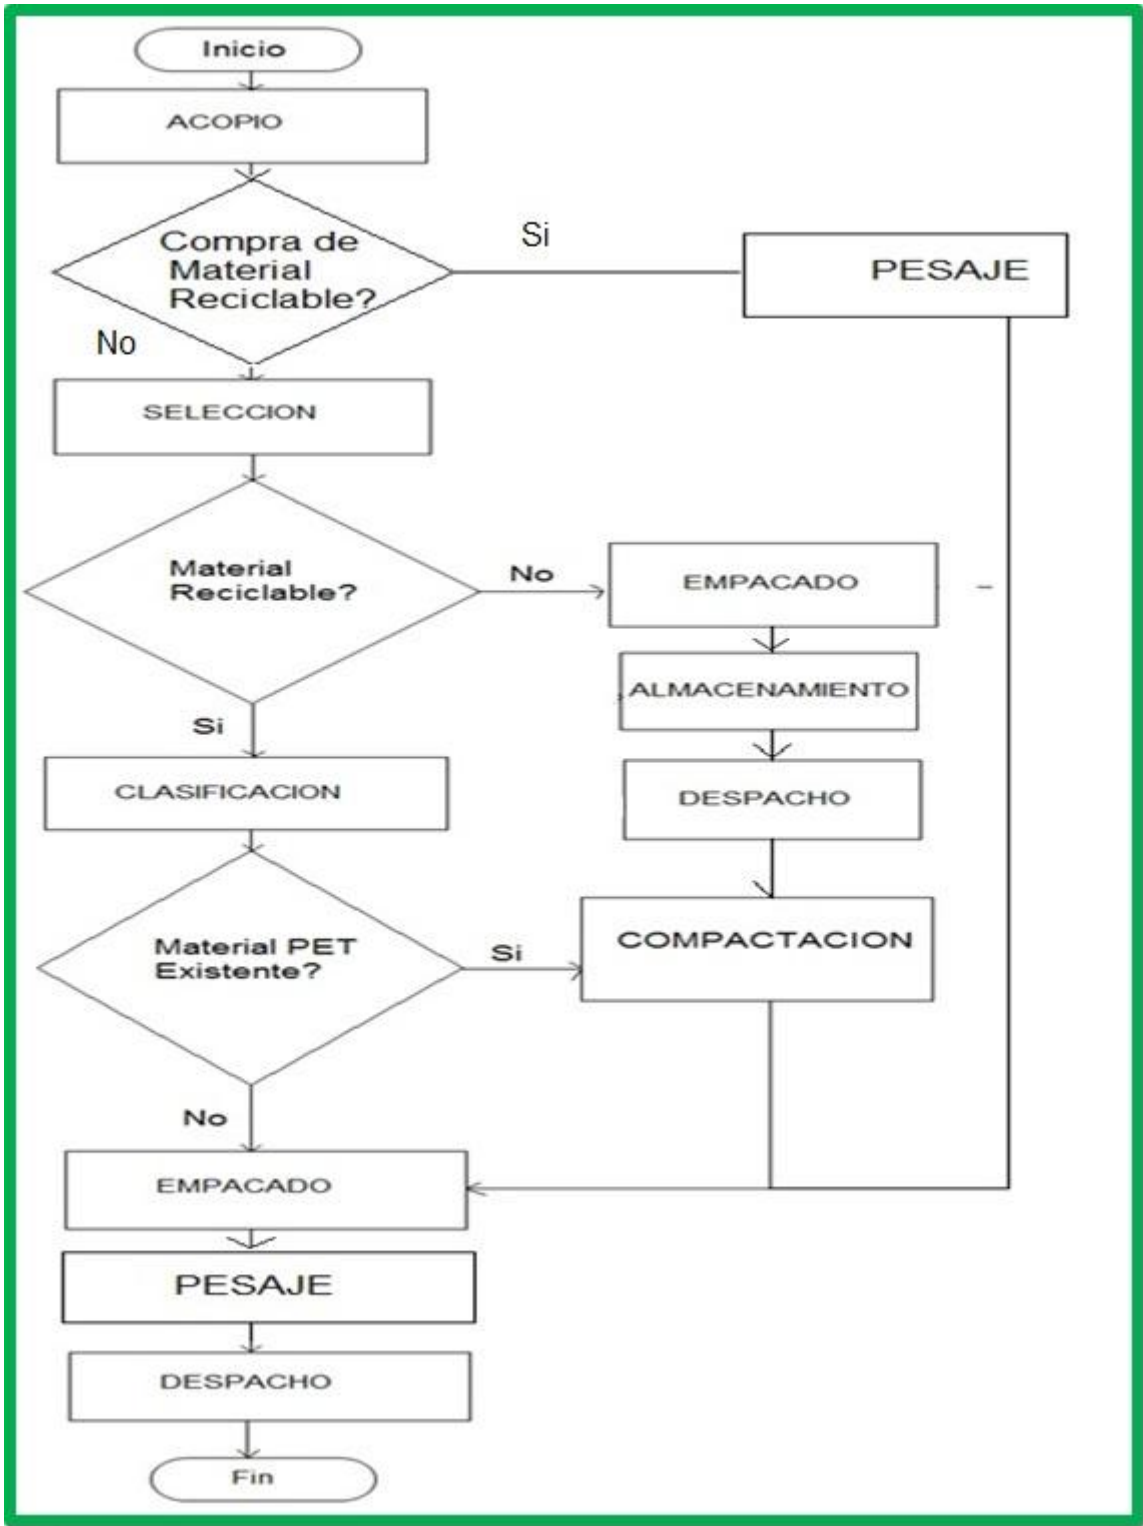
Inicio

ACOPIO

Compra de Material Reciclable?

Si

PESAJE

No

SELECCION

Material Reciclable?

No

EMPACADO

ALMACENAMIENTO

DESPACHO

Si

CLASIFICACION

Material PET Existente?

Si

COMPACTACION

No

EMPACADO

PESAJE

DESPACHO

Fin